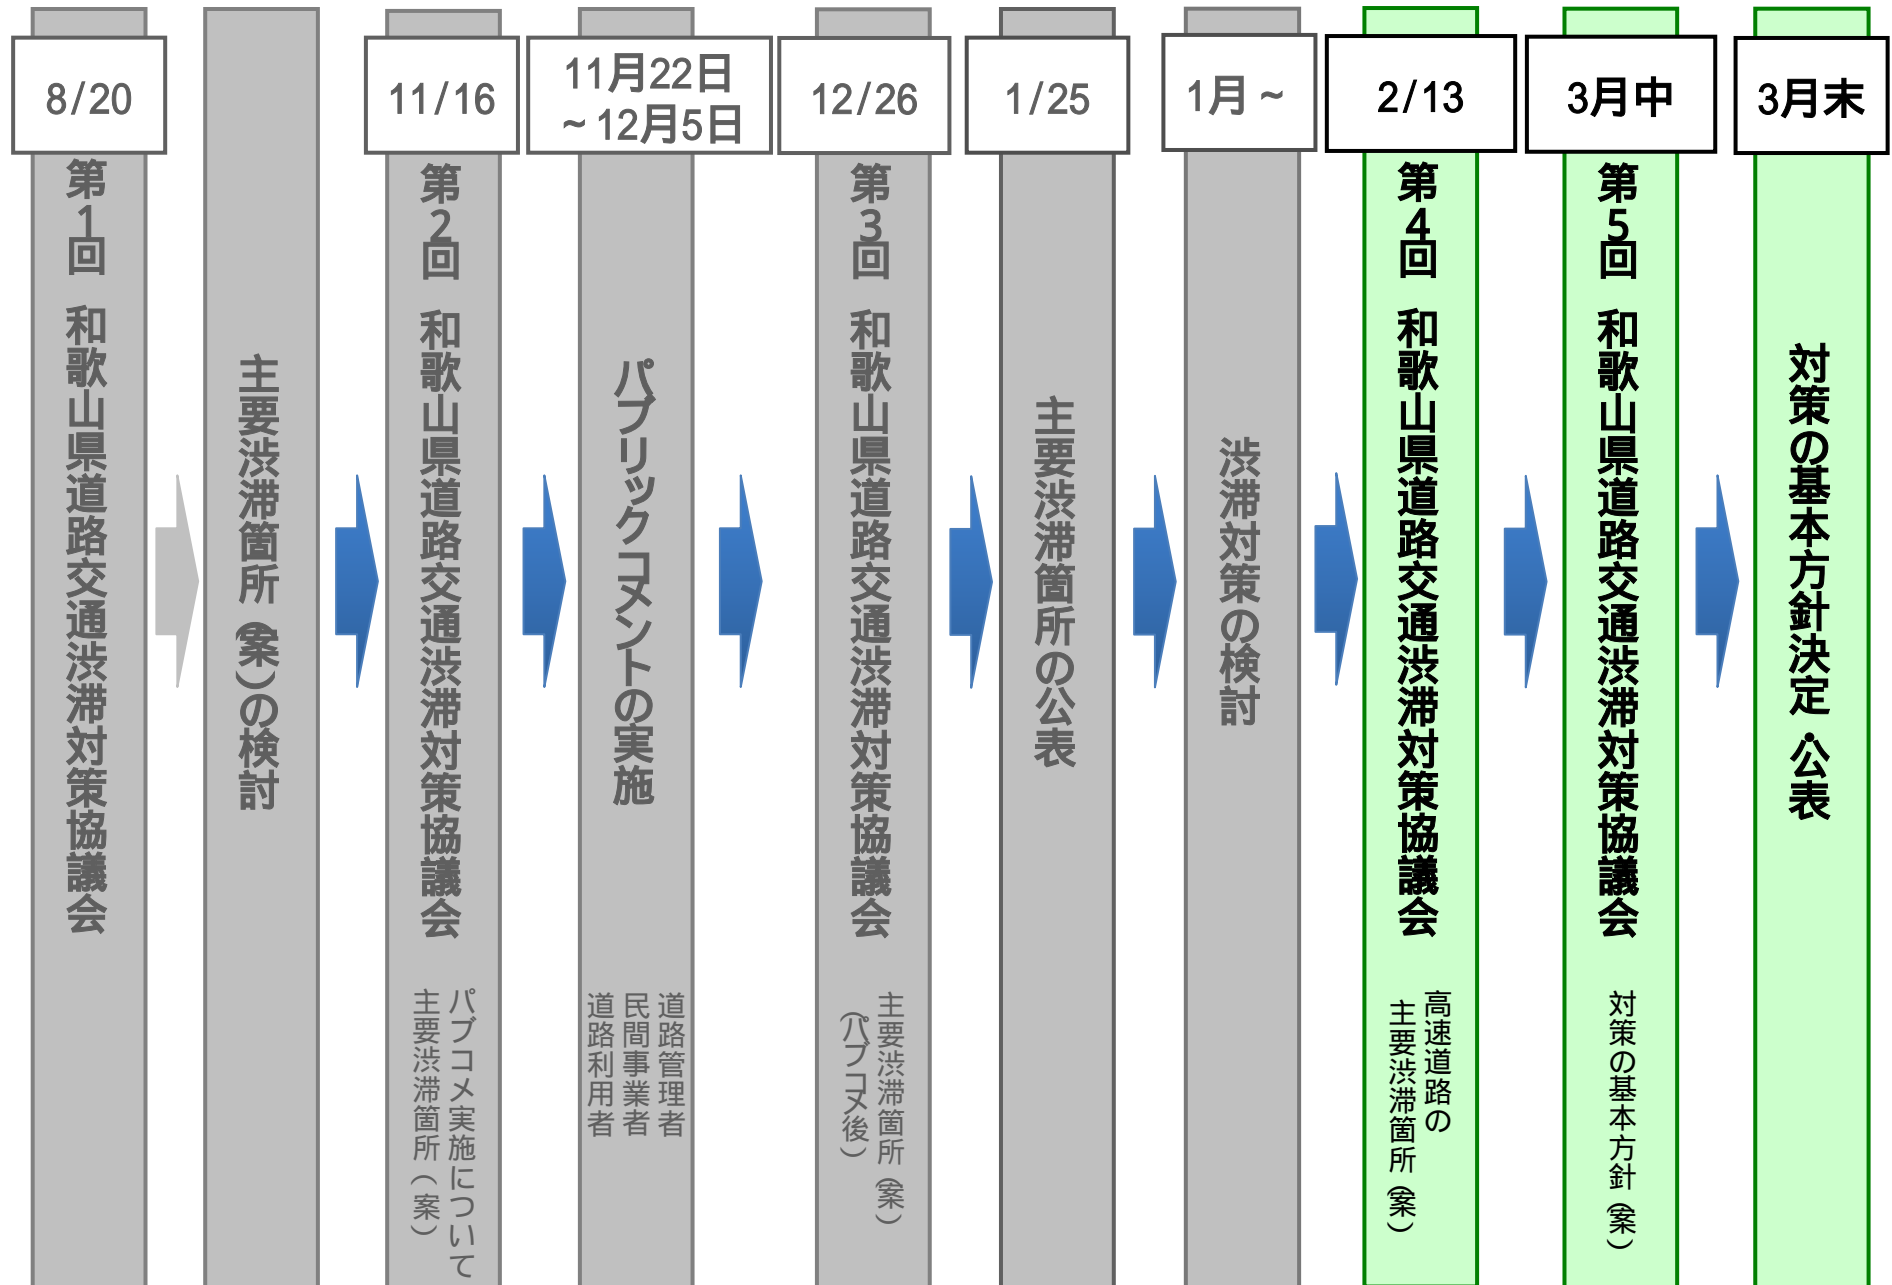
8/20
第1回 和歌山県道路交通渋滞対策協議会

主要渋滞箇所（案）の検討

11/16
第2回 和歌山県道路交通渋滞対策協議会
パブコメ実施について
主要渋滞箇所（案）

11月22日
～12月5日
パブリックコメントの実施
道路管理者
民間事業者
道路利用者

12/26
第3回 和歌山県道路交通渋滞対策協議会
主要渋滞箇所（案）
（パブコメ後）

1/25
主要渋滞箇所の公表

1月～
渋滞対策の検討

2/13
第4回 和歌山県道路交通渋滞対策協議会
高速道路の
主要渋滞箇所（案）

3月中
第5回 和歌山県道路交通渋滞対策協議会
対策の基本方針（案）

3月末
対策の基本方針決定・公表